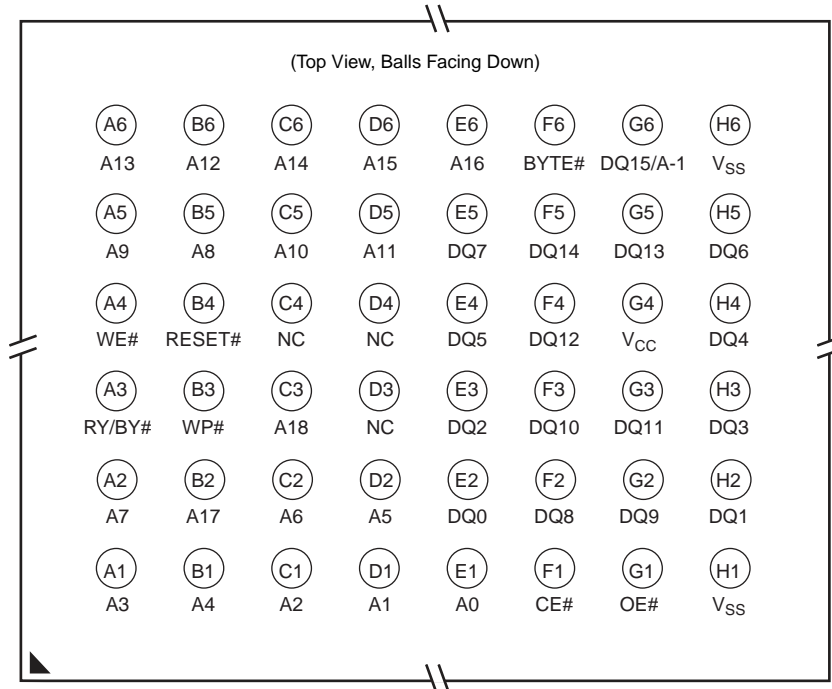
(Top View, Balls Facing Down)

| A6 | B6 | C6 | D6 | E6 | F6 | G6 | H6 |
|---|---|---|---|---|---|---|---|
| A13 | A12 | A14 | A15 | A16 | BYTE# | DQ15/A-1 | $V_{SS}$ |
| A5 | B5 | C5 | D5 | E5 | F5 | G5 | H5 |
| A9 | A8 | A10 | A11 | DQ7 | DQ14 | DQ13 | DQ6 |
| A4 | B4 | C4 | D4 | E4 | F4 | G4 | H4 |
| WE# | RESET# | NC | NC | DQ5 | DQ12 | $V_{CC}$ | DQ4 |
| A3 | B3 | C3 | D3 | E3 | F3 | G3 | H3 |
| RY/BY# | WP# | A18 | NC | DQ2 | DQ10 | DQ11 | DQ3 |
| A2 | B2 | C2 | D2 | E2 | F2 | G2 | H2 |
| A7 | A17 | A6 | A5 | DQ0 | DQ8 | DQ9 | DQ1 |
| A1 | B1 | C1 | D1 | E1 | F1 | G1 | H1 |
| A3 | A4 | A2 | A1 | A0 | CE# | OE# | $V_{SS}$ |